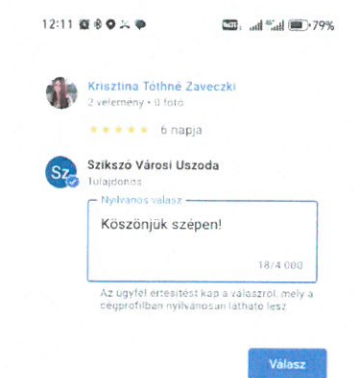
12:11 79%

Krisztina Tóthné Zaveczki
2 vélemény • 0 fotó

6 napja

Sz
Szikszó Városi Uszoda
Tulajdonos

Nyilvános válasz
Köszönjük szépen!
18/4 000

Az ügyfél értesítést kap a válaszról, mely a cégprofilban nyilvánosan látható lesz

Válasz